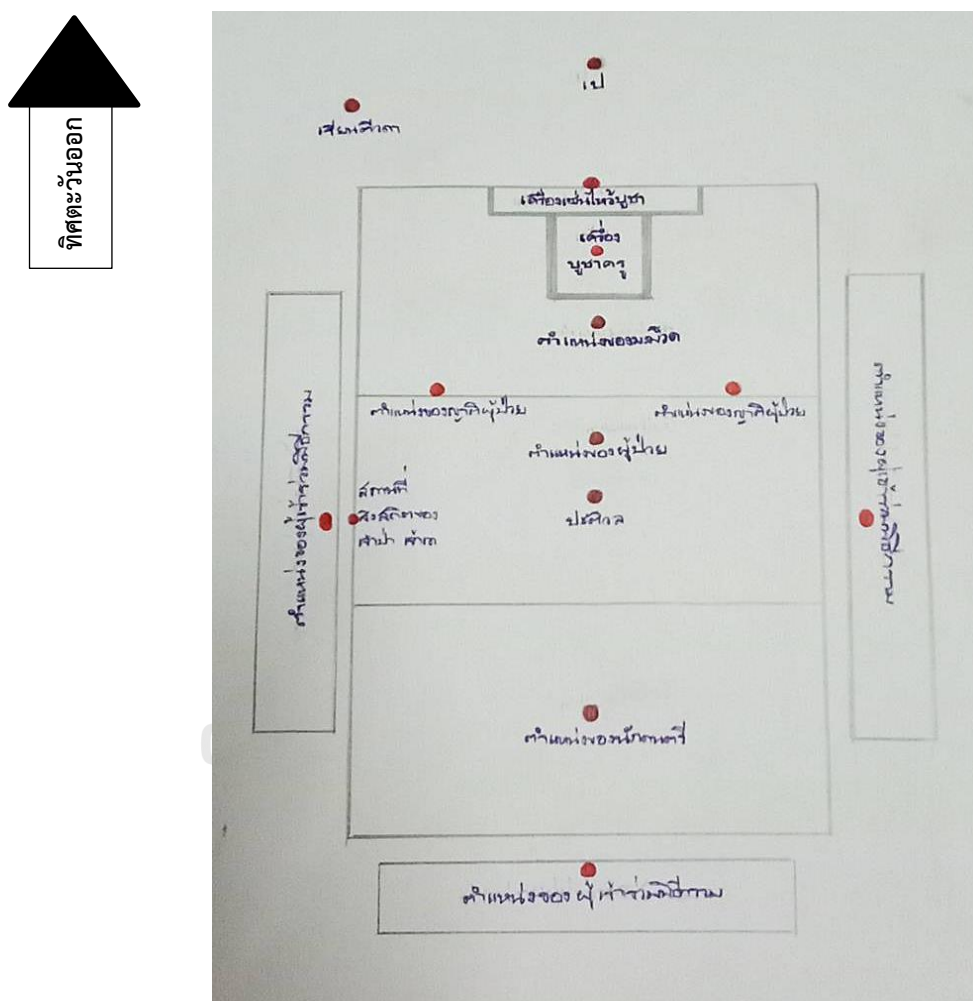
ทิศตะวันออก

เป

เสาเสมา

เครื่องเซ่นไหว้บูชา

เครื่อง บูชาครู

ตำแหน่งของมะโว้ด

ตำแหน่งของญาติผู้ป่วย

ตำแหน่งของญาติผู้ป่วย

ตำแหน่งของผู้ป่วย

สิ่งที่ สะสมสิ่งของ ลำนำ ผ้าขาว

ปะกำ

ตำแหน่งของผู้เข้าร่วมพิธีกรรม

ตำแหน่งของผู้เข้าร่วมพิธีกรรม

ตำแหน่งของนักดนตรี

ตำแหน่งของ ผู้เข้าร่วมพิธีกรรม